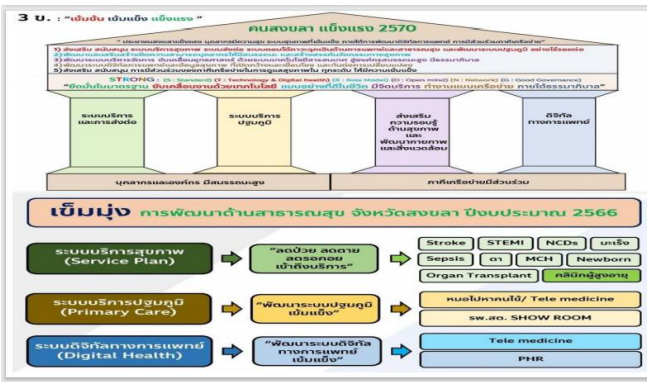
3 บ. : "เข้มข้น เข้มแข็ง แข็งแรง"

คนสงขลา แข็งแรง 2570

" ประชาชนสงขลาแข็งแรง บุคลากรมีความสุข ระบบสุขภาพที่เข้มแข็ง ภายใต้การพัฒนาที่ยั่งยืน "

1) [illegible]
2) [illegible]
3) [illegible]
4) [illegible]
5) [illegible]

STRONG : (S : Standard) (T : Technology & Digital health) (R : Role Model) (O : Open mind) (N : Network) (G : Good Governance)

"ยึดมั่นในมาตรฐาน ขับเคลื่อนงานด้วยเทคโนโลยี แบบอย่างที่ดีในชีวิต มีจิตบริการ ทำงานแบบเครือข่าย ภายใต้ธรรมาภิบาล"

ระบบบริการและการส่งต่อ

ระบบบริการปฐมภูมิ

ส่งเสริมความรอบรู้ด้านสุขภาพและพัฒนากายภาพและสิ่งแวดล้อม

ดิจิทัลทางการแพทย์

บุคลากรและองค์กร มีสมรรถนะสูง

ภาคีเครือข่ายมีส่วนร่วม

เข็มมุ่ง การพัฒนาด้านสาธารณสุข จังหวัดสงขลา ปีงบประมาณ 2566

ระบบบริการสุขภาพ (Service Plan)

"ลดป่วย ลดตาย ลดรอคอย เข้าถึงบริการ"

Stroke | STEMI | NCDs | มะเร็ง

Sepsis | ตา | MCH | Newborn

Organ Transplant | คลินิกผู้สูงอายุ

ระบบบริการปฐมภูมิ (Primary Care)

"พัฒนาระบบปฐมภูมิเข้มแข็ง"

หมอใกล้บ้านใกล้ใจ / Tele medicine

รพ.สต. SHOW ROOM

ระบบดิจิทัลทางการแพทย์ (Digital Health)

"พัฒนาระบบดิจิทัลทางการแพทย์เข้มแข็ง"

Tele medicine

PHR